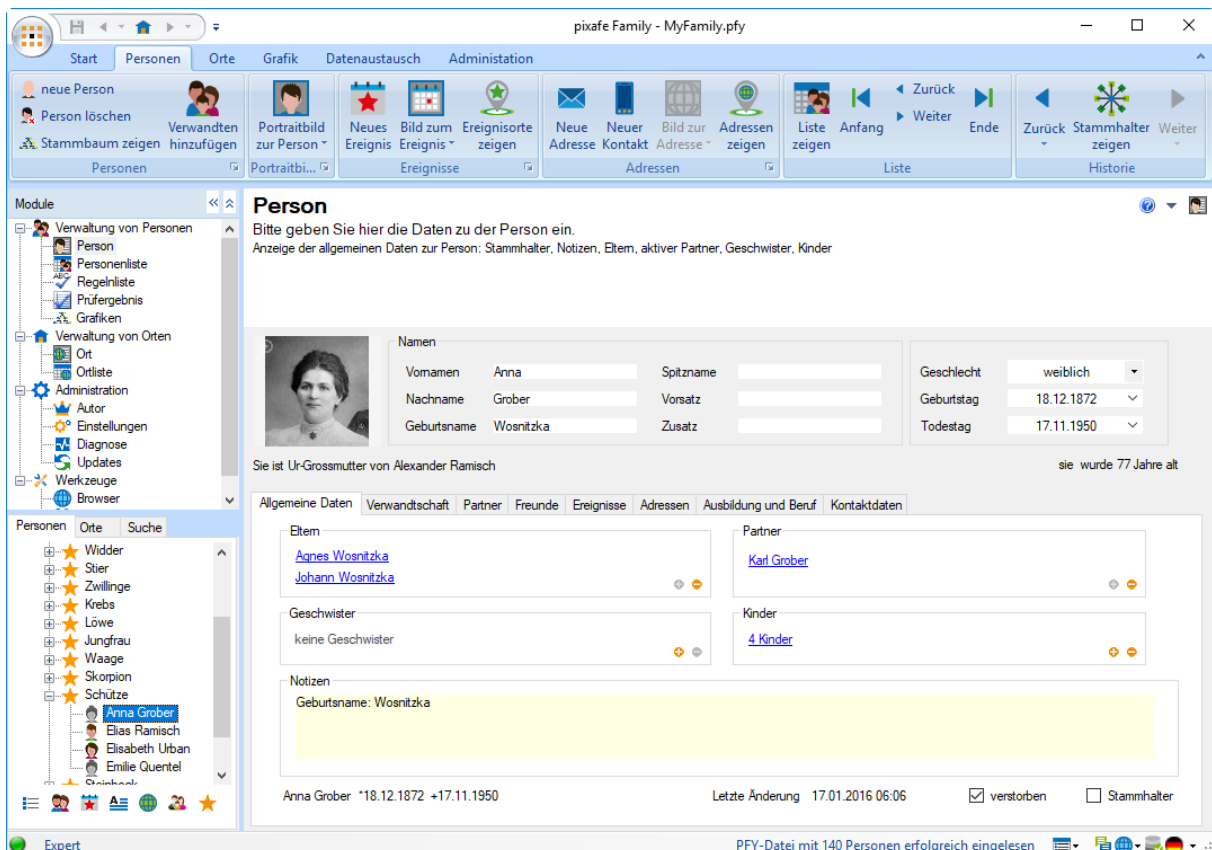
pixafe Family - MyFamily.pfy

Start Personen Orte Grafik Datenaustausch Administation

neue Person
Person löschen
Stammbaum zeigen
Verwandten hinzufügen
Personen

Portraitbild zur Person
Portraitbi...

Neues Ereignis
Bild zum Ereignis
Ereignisorte zeigen
Ereignisse

Neue Adresse
Neuer Kontakt
Bild zur Adresse
Adressen zeigen
Adressen

Liste zeigen
Anfang
Zurück
Weiter
Ende
Liste

Zurück
Stammhalter zeigen
Weiter
Historie

Module
Verwaltung von Personen
Person
Personenliste
Regelnliste
Prüfergebnis
Grafiken
Verwaltung von Orten
Ort
Ortliste
Administration
Autor
Einstellungen
Diagnose
Updates
Werkzeuge
Browser

Personen Orte Suche

Widder
Stier
Zwillinge
Krebs
Löwe
Jungfrau
Waage
Skorpion
Schütze
Anna Grober
Elias Ramisch
Elisabeth Urban
Emilie Quentel
Steinbock

Person
Bitte geben Sie hier die Daten zu der Person ein.
Anzeige der allgemeinen Daten zur Person: Stammhalter, Notizen, Eltern, aktiver Partner, Geschwister, Kinder

Namen
Vornamen Anna
Nachname Grober
Geburtsname Wosnitzka
Spitzname
Vorsatz
Zusatz

Geschlecht weiblich
Geburtstag 18.12.1872
Todestag 17.11.1950

Sie ist Ur-Grossmutter von Alexander Ramisch
sie wurde 77 Jahre alt

Allgemeine Daten | Verwandtschaft | Partner | Freunde | Ereignisse | Adressen | Ausbildung und Beruf | Kontaktdaten

Eltern
Agnes Wosnitzka
Johann Wosnitzka

Partner
Karl Grober

Geschwister
keine Geschwister

Kinder
4 Kinder

Notizen
Geburtsname: Wosnitzka

Anna Grober *18.12.1872 +17.11.1950
Letzte Änderung 17.01.2016 06:06
verstorben
Stammhalter

Expert
PFY-Datei mit 140 Personen erfolgreich eingelesen